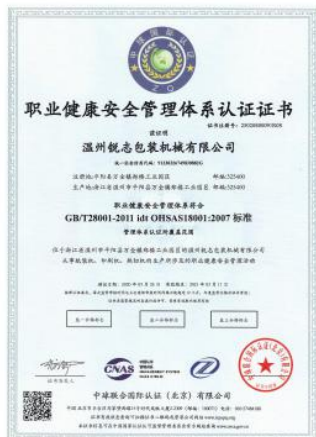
职业健康安全管理体系认证证书

证书编号：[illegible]

温州锐志包装机械有限公司

统一社会信用代码：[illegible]

注册地址：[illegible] 邮编：325400

生产地址：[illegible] 邮编：325400

职业健康安全管理体系符合

GB/T28001-2011 idt OHSAS18001:2007 标准

管理体系认证所覆盖范围

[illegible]

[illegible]

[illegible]

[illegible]

CNAS

中球联合国际认证（北京）有限公司

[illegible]